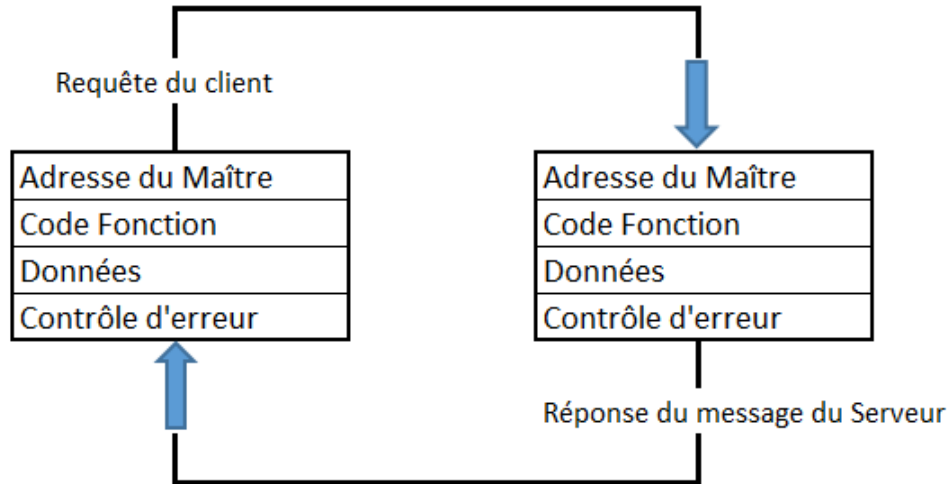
Requête du client

| Adresse du Maître |
|---|
| Code Fonction |
| Données |
| Contrôle d'erreur |

| Adresse du Maître |
|---|
| Code Fonction |
| Données |
| Contrôle d'erreur |

Réponse du message du Serveur